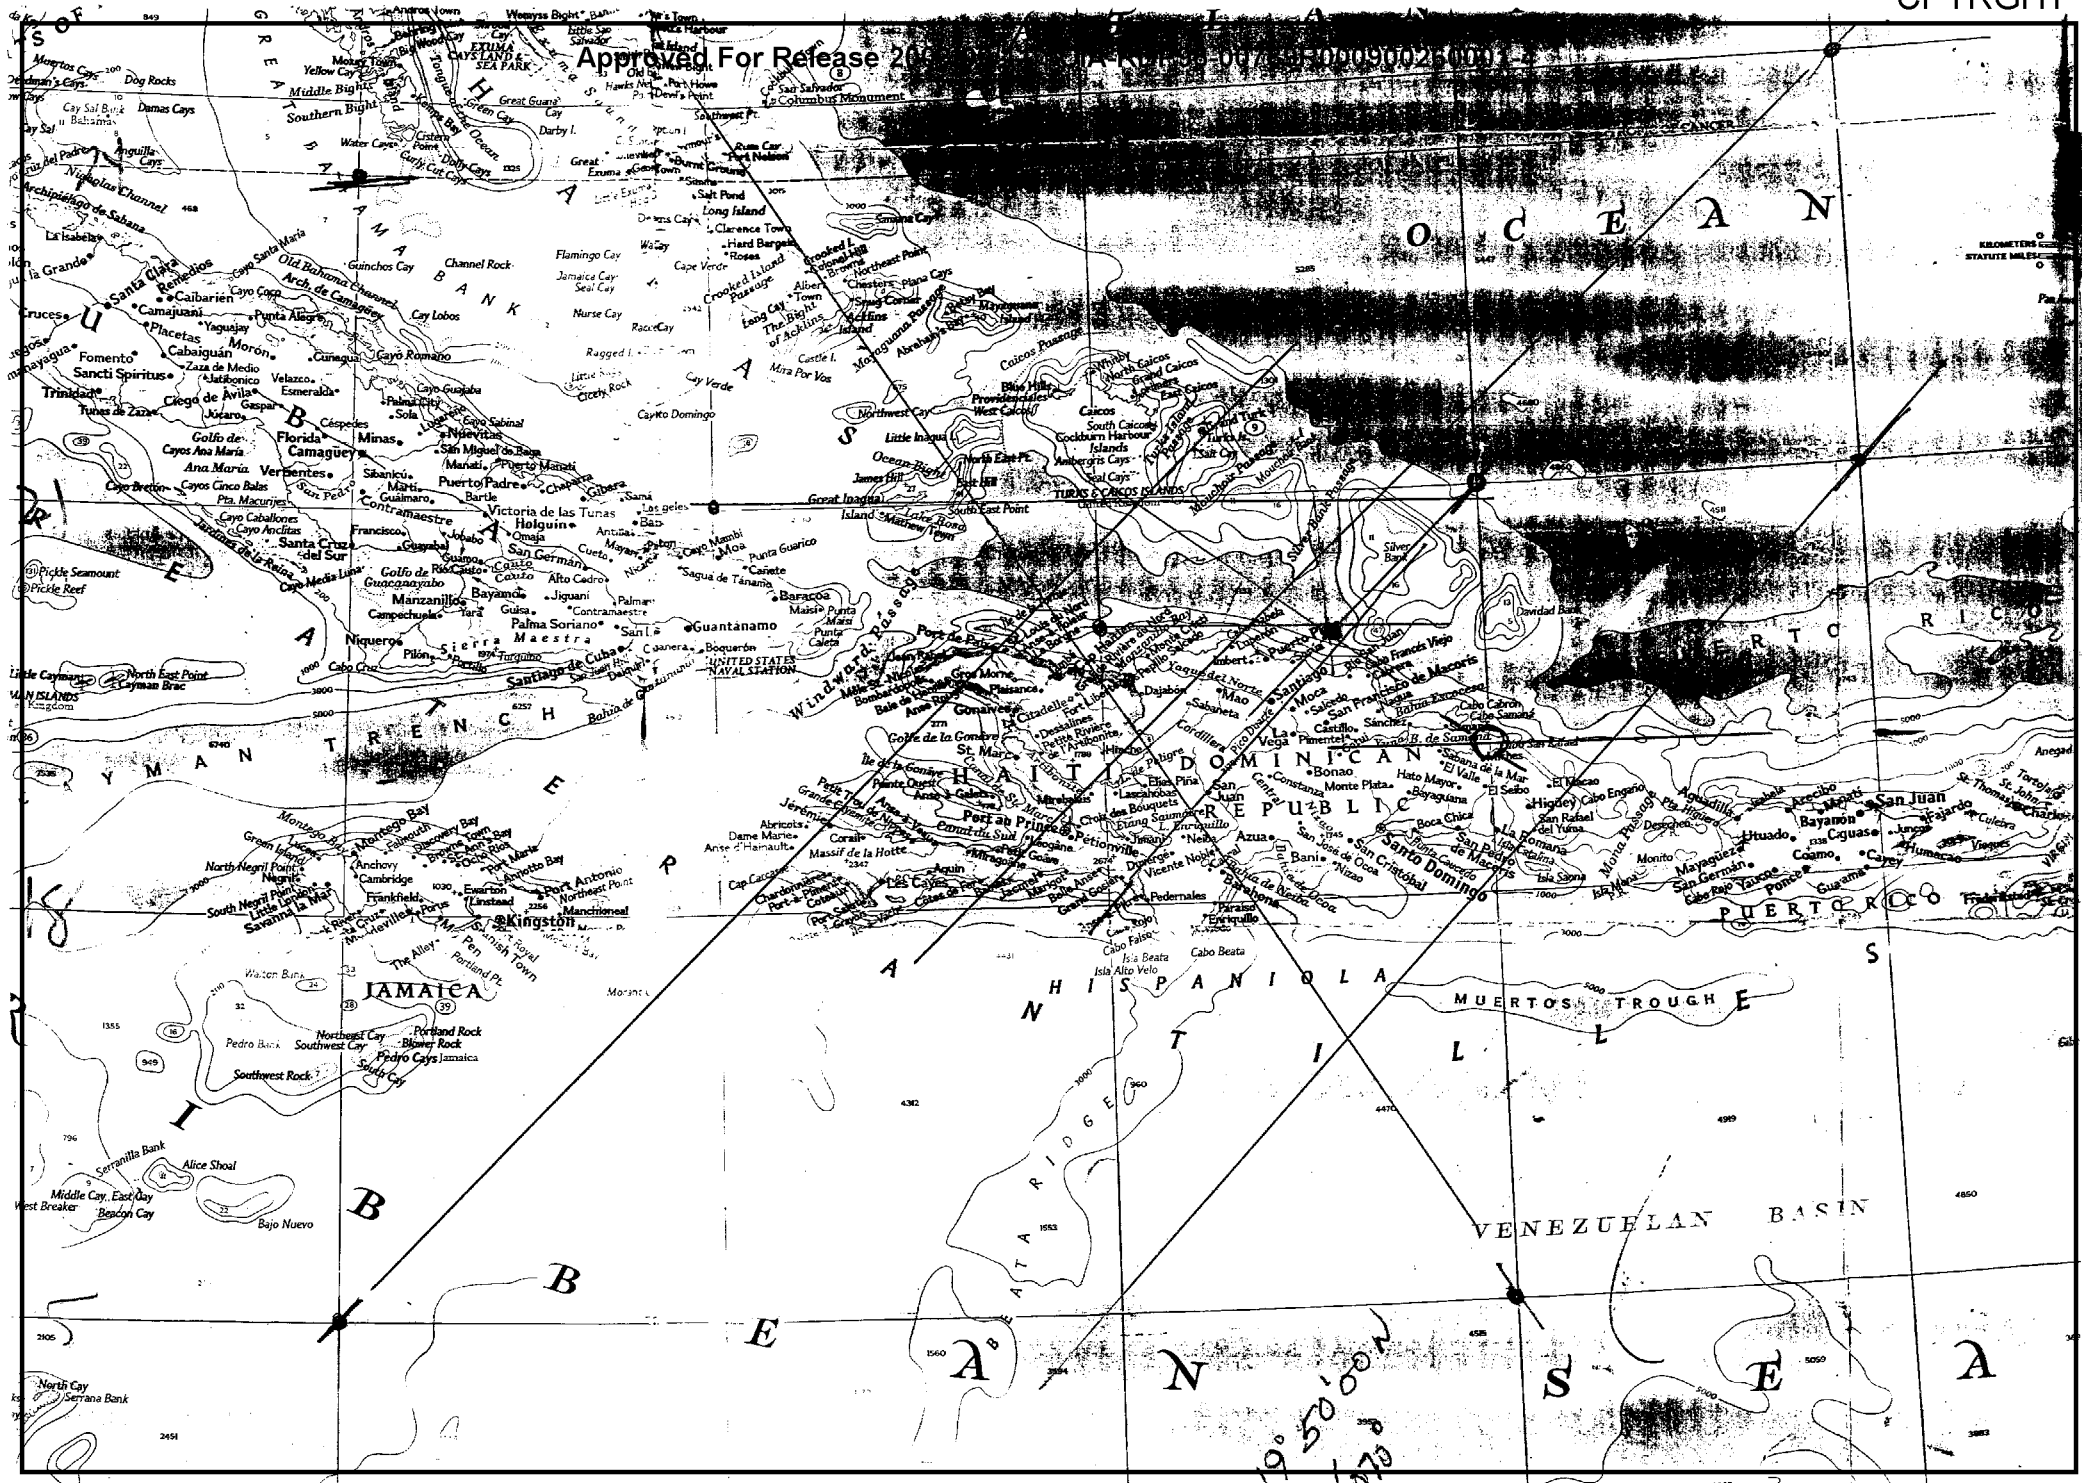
Approved For Release 20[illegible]

O C E A N

GREAT BAHAMA BANK

EXUMA CAYS LAND & SEA PARK

Columbus Monument

Tropic of Cancer

Nicholas Channel

Archipiélago de Sabana

Old Bahama Channel

Santa Clara

Camagüey

Holguín

Santiago de Cuba

Guantánamo

UNITED STATES NAVAL STATION

Windward Passage

CAYMAN TRENCH

Little Cayman

Cayman Brac

Montego Bay

Kingston

JAMAICA

Port Antonio

Pedro Cays

Alice Shoal

Serranilla Bank

Bajo Nuevo

Serrana Bank

North Cay

Great Inagua

Little Inagua

TURKS & CAICOS ISLANDS

Caicos Passage

Mouchoir Passage

Silver Bank Passage

Silver Bank

Navidad Bank

Port-de-Paix

Cap-Haïtien

Gonaïves

HAITI

Port-au-Prince

Les Cayes

Jérémie

DOMINICAN REPUBLIC

Santiago

Santo Domingo

Puerto Plata

La Romana

Mona Passage

San Juan

Mayagüez

Ponce

PUERTO RICO

HISPANIOLA

MUERTOS TROUGH

BEATA RIDGE

VENEZUELAN BASIN

Cabo Beata

Isla Beata

Isla Alto Velo

A N T I L L E S

C A R I B B E A N   S E A

KILOMETERS

STATUTE MILES

19°50'00"N